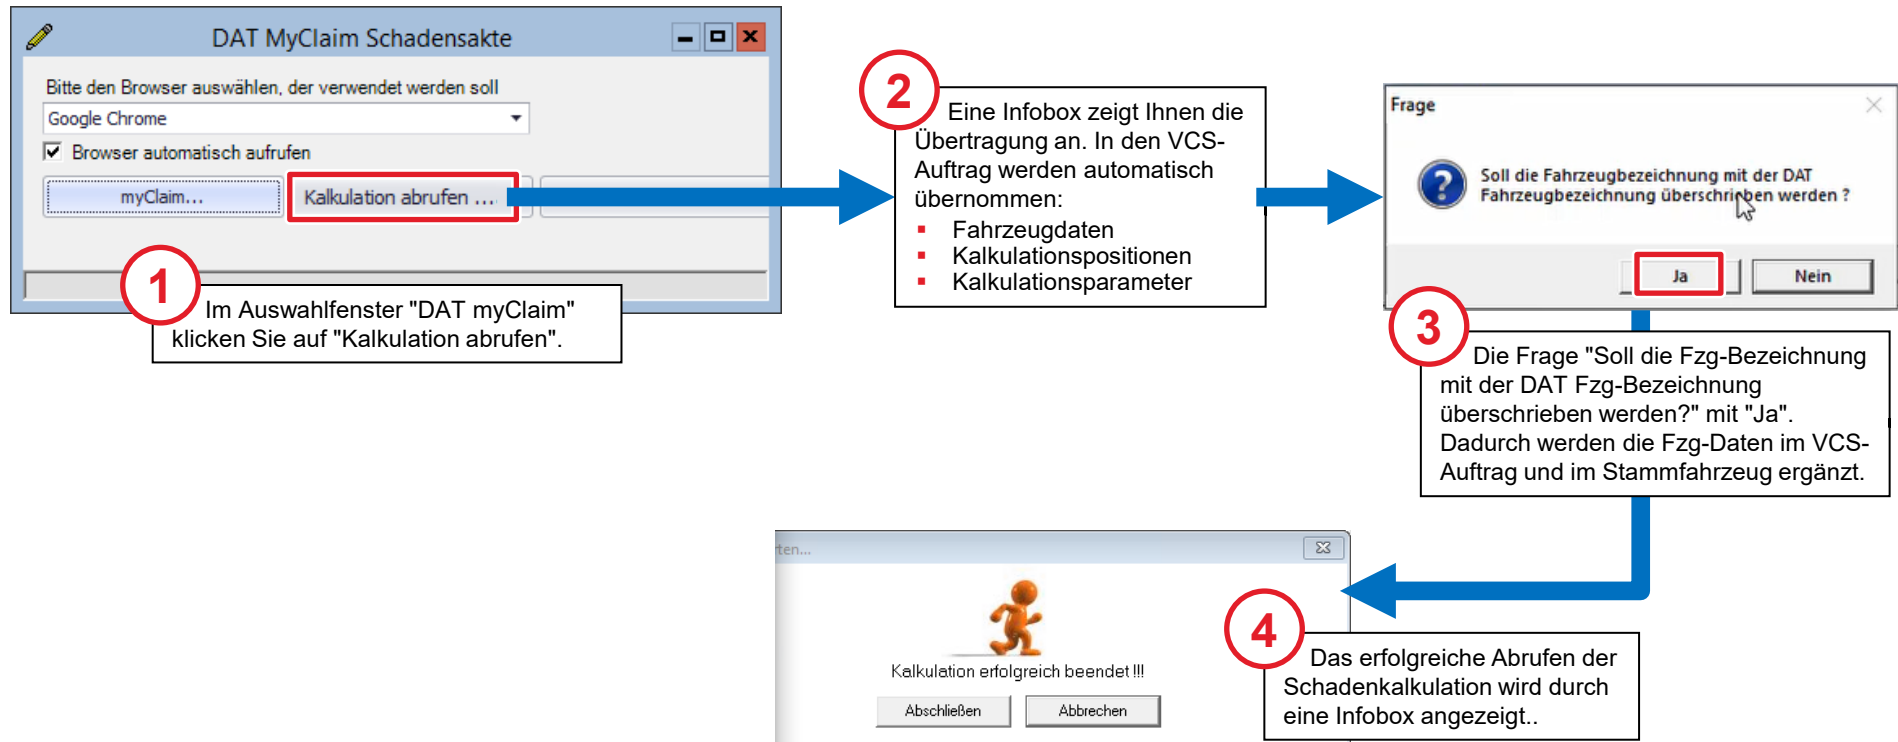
DAT MyClaim Schadensakte

Bitte den Browser auswählen, der verwendet werden soll

Google Chrome

Browser automatisch aufrufen

myClaim...

Kalkulation abrufen ...

1

Im Auswahlfenster "DAT myClaim" klicken Sie auf "Kalkulation abrufen".

2

Eine Infobox zeigt Ihnen die Übertragung an. In den VCS-Auftrag werden automatisch übernommen:

- Fahrzeugdaten
- Kalkulationspositionen
- Kalkulationsparameter

Frage

Soll die Fahrzeugbezeichnung mit der DAT Fahrzeugbezeichnung überschrieben werden ?

Ja

Nein

3

Die Frage "Soll die Fzg-Bezeichnung mit der DAT Fzg-Bezeichnung überschrieben werden?" mit "Ja". Dadurch werden die Fzg-Daten im VCS-Auftrag und im Stammfahrzeug ergänzt.

rten...

Kalkulation erfolgreich beendet !!!

Abschließen

Abbrechen

4

Das erfolgreiche Abrufen der Schadenkalkulation wird durch eine Infobox angezeigt..